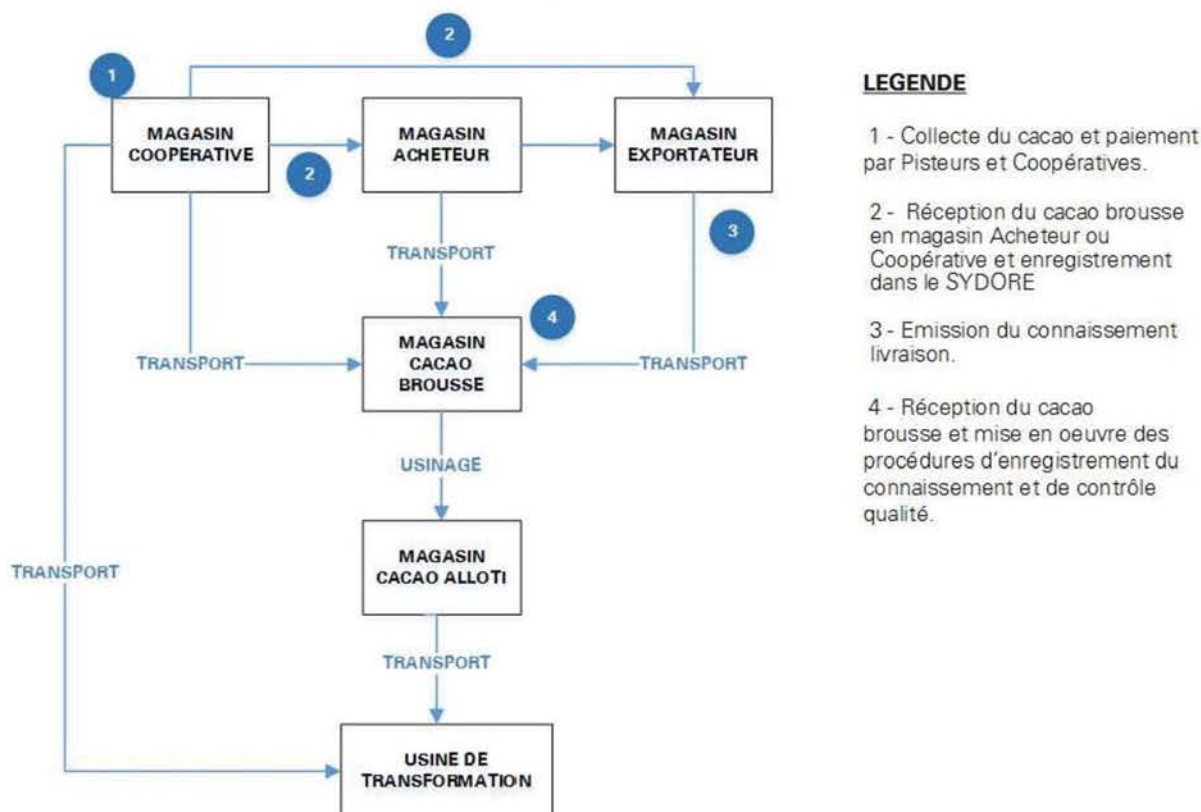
2

1

MAGASIN COOPERATIVE

2

MAGASIN ACHETEUR

MAGASIN EXPORTATEUR

3

TRANSPORT

4

TRANSPORT

MAGASIN CACAO BROUSSE

TRANSPORT

USINAGE

MAGASIN CACAO ALLOTI

TRANSPORT

TRANSPORT

USINE DE TRANSFORMATION

LEGENDE

1 - Collecte du cacao et paiement par Pisteurs et Coopératives.

2 - Réception du cacao brousse en magasin Acheteur ou Coopérative et enregistrement dans le SYDORE

3 - Emission du connaissement livraison.

4 - Réception du cacao brousse et mise en oeuvre des procédures d'enregistrement du connaissement et de contrôle qualité.